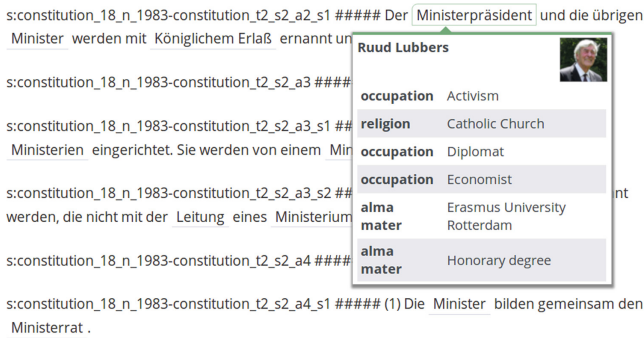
s:constitution_18_n_1983-constitution_t2_s2_a2_s1 ##### Der Ministerpräsident und die übrigen Minister werden mit Königlichem Erlaß ernannt un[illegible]

s:constitution_18_n_1983-constitution_t2_s2_a3 ####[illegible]

s:constitution_18_n_1983-constitution_t2_s2_a3_s1 ####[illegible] Ministerien eingerichtet. Sie werden von einem Mi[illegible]

s:constitution_18_n_1983-constitution_t2_s2_a3_s2 ##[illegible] nt werden, die nicht mit der Leitung eines Ministerium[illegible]

s:constitution_18_n_1983-constitution_t2_s2_a4 ####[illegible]

s:constitution_18_n_1983-constitution_t2_s2_a4_s1 ##### (1) Die Minister bilden gemeinsam den Ministerrat .

Ruud Lubbers

| | |
|---|---|
| occupation | Activism |
| religion | Catholic Church |
| occupation | Diplomat |
| occupation | Economist |
| alma mater | Erasmus University Rotterdam |
| alma mater | Honorary degree |